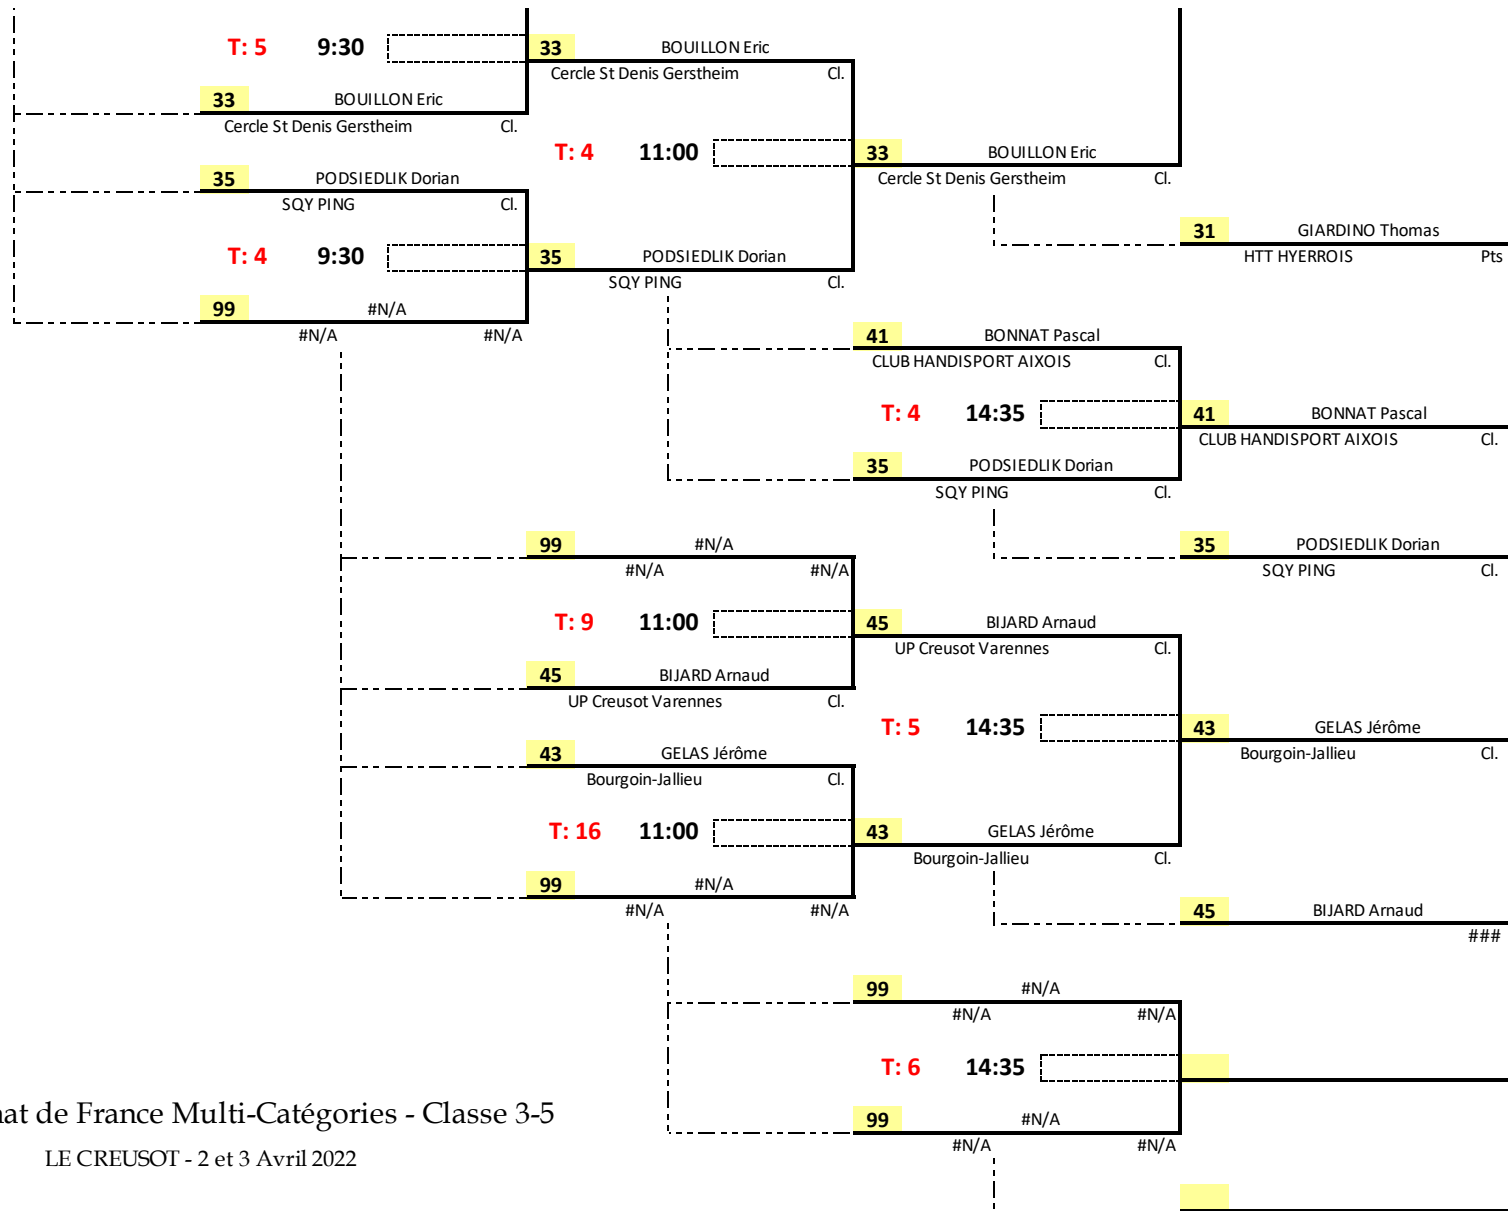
T: 5 9:30

33 BOUILLON Eric
Cercle St Denis Gerstheim Cl.

33 BOUILLON Eric
Cercle St Denis Gerstheim Cl.

T: 4 11:00

33 BOUILLON Eric
Cercle St Denis Gerstheim Cl.

35 PODSIEDLIK Dorian
SQY PING Cl.

31 GIARDINO Thomas
HTT HYERROIS Pts

T: 4 9:30

35 PODSIEDLIK Dorian
SQY PING Cl.

99 #N/A
#N/A #N/A

41 BONNAT Pascal
CLUB HANDISPORT AIXOIS Cl.

T: 4 14:35

41 BONNAT Pascal
CLUB HANDISPORT AIXOIS Cl.

35 PODSIEDLIK Dorian
SQY PING Cl.

99 #N/A
#N/A #N/A

35 PODSIEDLIK Dorian
SQY PING Cl.

T: 9 11:00

45 BIJARD Arnaud
UP Creusot Varennes Cl.

45 BIJARD Arnaud
UP Creusot Varennes Cl.

T: 5 14:35

43 GELAS Jérôme
Bourgoin-Jallieu Cl.

43 GELAS Jérôme
Bourgoin-Jallieu Cl.

T: 16 11:00

43 GELAS Jérôme
Bourgoin-Jallieu Cl.

99 #N/A
#N/A #N/A

45 BIJARD Arnaud
###

99 #N/A
#N/A #N/A

T: 6 14:35

nat de France Multi-Catégories - Classe 3-5
LE CREUSOT - 2 et 3 Avril 2022

99 #N/A
#N/A #N/A